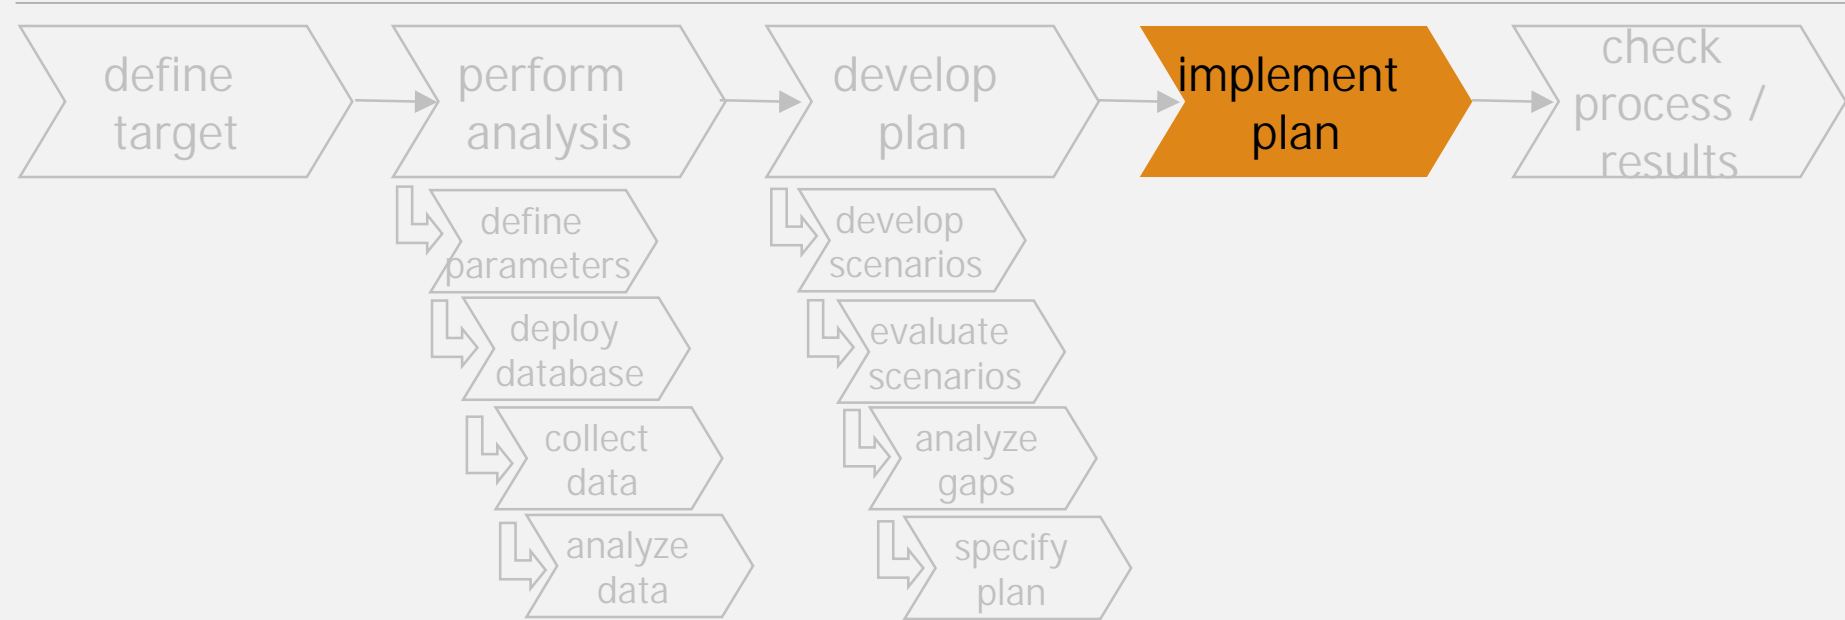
define target

perform analysis

define parameters

deploy database

collect data

analyze data

develop plan

develop scenarios

evaluate scenarios

analyze gaps

specify plan

implement plan

check process / results